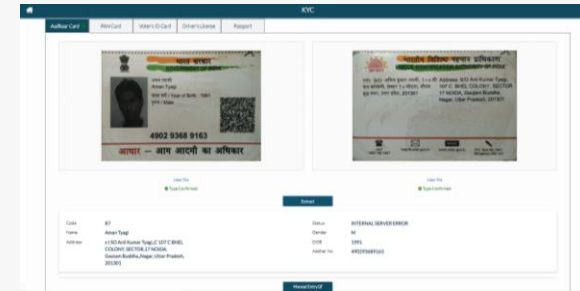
KYC

Aadhaar Card | PAN Card | Voter's ID Card | Driver's License | Passport

भारत सरकार
Aman Tyagi
4902 9368 9163
आधार – आम आदमी का अधिकार

भारतीय विशिष्ट पहचान प्राधिकरण
Address: S/O Anil Kumar Tyagi, 107 C BHEL COLONY, SECTOR 17 NOIDA, Gautam Buddha Nagar, Uttar Pradesh, 201301

Live file
Type Confirmed

Live file
Type Confirmed

Extract

| | | | |
|---|---|---|---|
| Code | 107 | Status | INTERNAL SERVER ERROR |
| Name | Aman Tyagi | Gender | M |
| Address | c/105 Anil Kumar Tyagi,C 107 C BHEL COLONY, SECTOR 17 NOIDA, Gautam Buddha Nagar, Uttar Pradesh, 201301 | DOB | 1991 |
| | | Aadhar No | 490293689163 |

Manual Entry UI